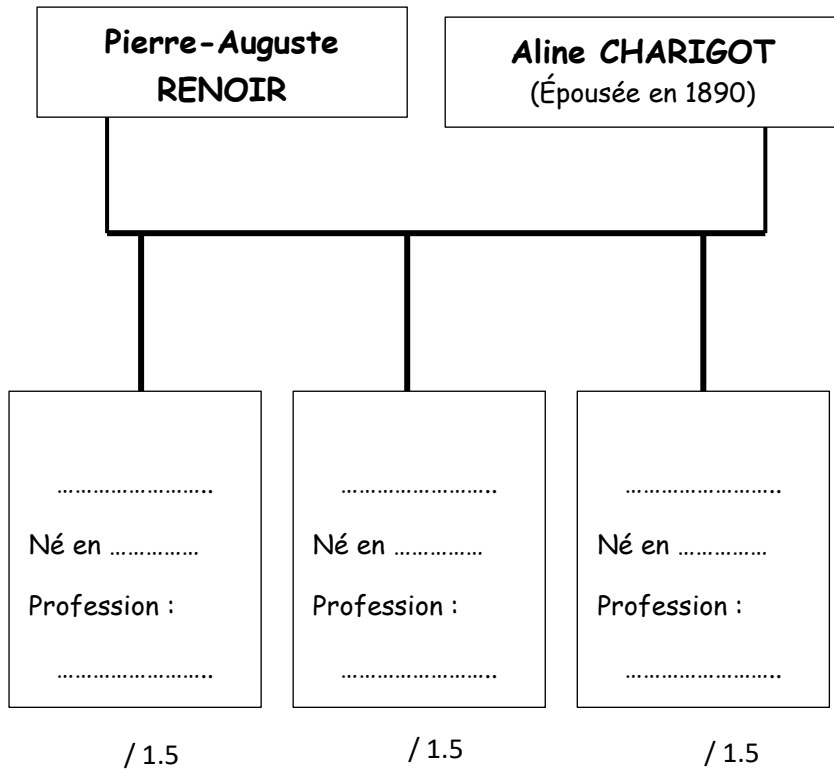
Pierre-Auguste RENOIR

Aline CHARIGOT
(Épousée en 1890)

……………………..
Né en ……………
Profession :
……………………..

……………………..
Né en ……………
Profession :
……………………..

……………………..
Né en ……………
Profession :
……………………..

/ 1.5

/ 1.5

/ 1.5